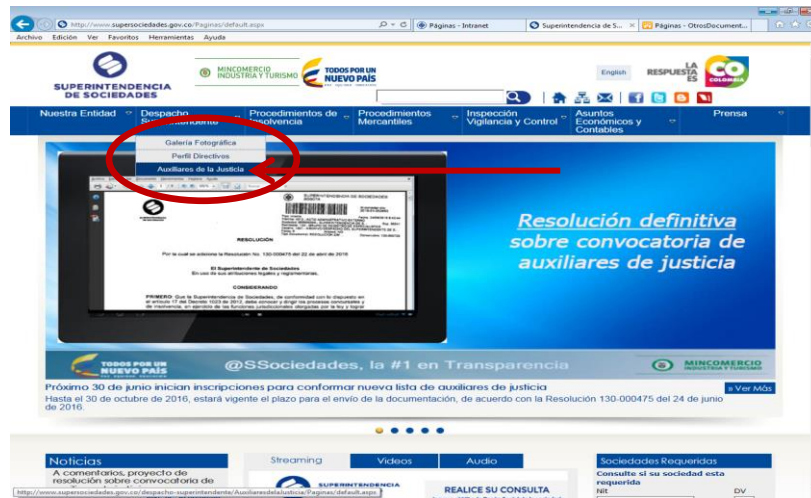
http://www.supersociedades.gov.co/Paginas/default.aspx
Páginas - Intranet
Superintendencia de S...
Páginas - OtrosDocument...
Archivo Edición Ver Favoritos Herramientas Ayuda

SUPERINTENDENCIA DE SOCIEDADES
MINCOMERCIO INDUSTRIA Y TURISMO
TODOS POR UN NUEVO PAÍS
English
LA RESPUESTA ES CO COLOMBIA

Nuestra Entidad
Despacho Superintendente
Procedimientos de Insolvencia
Procedimientos Mercantiles
Inspección Vigilancia y Control
Asuntos Económicos y Contables
Prensa

Galería Fotográfica
Perfil Directivos
Auxiliares de la Justicia

RESOLUCIÓN
Por la cual se adiciona la Resolución No. 130-000475 del 22 de abril de 2016
El Superintendente de Sociedades
En uso de sus atribuciones legales y reglamentarias,
CONSIDERANDO

Resolución definitiva sobre convocatoria de auxiliares de justicia

TODOS POR UN NUEVO PAÍS
@SSociedades, la #1 en Transparencia
MINCOMERCIO INDUSTRIA Y TURISMO

Próximo 30 de junio inician inscripciones para conformar nueva lista de auxiliares de justicia
» Ver Más
Hasta el 30 de octubre de 2016, estará vigente el plazo para el envío de la documentación, de acuerdo con la Resolución 130-000475 del 24 de junio de 2016.

Noticias
A comentarios, proyecto de resolución sobre convocatoria de
Streaming
Videos
Audio
SUPERINTENDENCIA
REALICE SU CONSULTA
Sociedades Requeridas
Consulte si su sociedad esta requerida
Nit
DV
http://www.supersociedades.gov.co/despacho-superintendente/Auxiliaresdelajusticia/Paginas/default.aspx